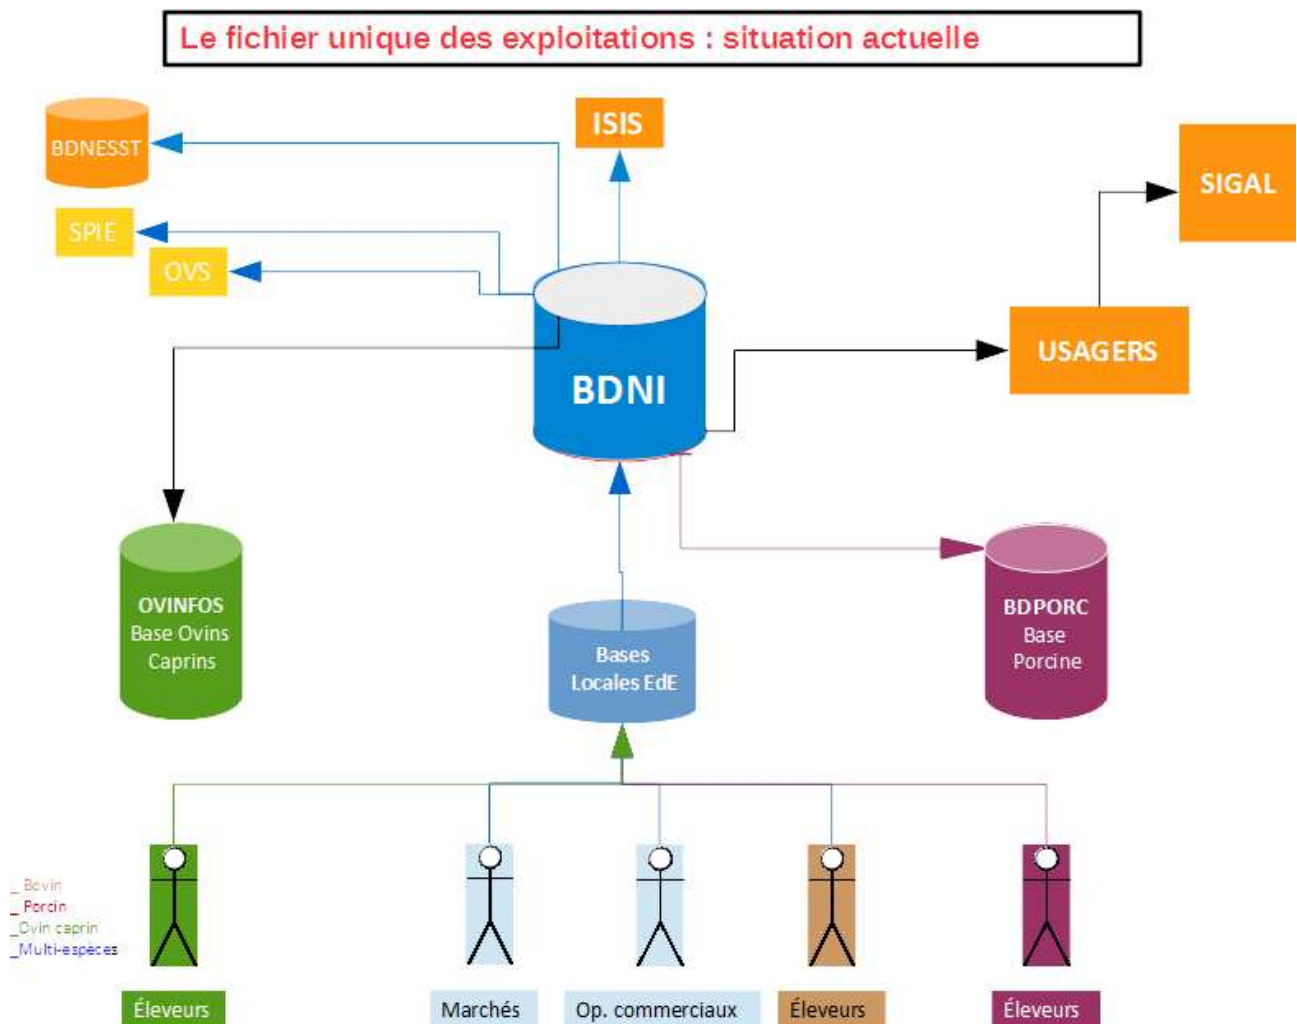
Le fichier unique des exploitations : situation actuelle

BDNESST

ISIS

SIGAL

SPIE

OVS

BDNI

USAGERS

OVINFOS
Base Ovins
Caprins

Bases
Locales EdE

BDPORC
Base
Porcine

_Bovin
_Porcin
_Ovin caprin
_Multi-espèces

Éleveurs

Marchés

Op. commerciaux

Éleveurs

Éleveurs